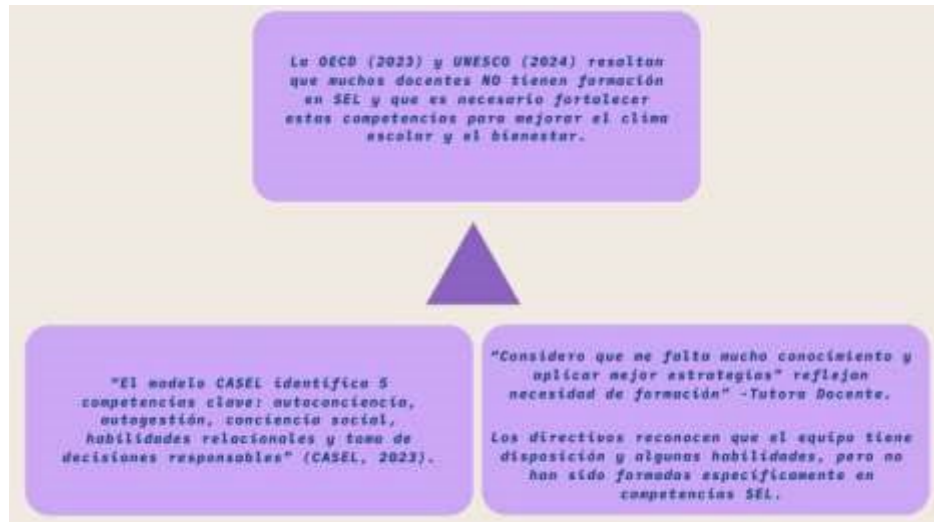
La OECD (2023) y UNESCO (2024) resaltan que muchos docentes NO tienen formación en SEL y que es necesario fortalecer estas competencias para mejorar el clima escolar y el bienestar.

"El modelo CASEL identifica 5 competencias clave: autoconciencia, autogestión, conciencia social, habilidades relacionales y toma de decisiones responsables" (CASEL, 2023).

"Considero que me falta mucho conocimiento y aplicar mejor estrategias" reflejan necesidad de formación" -Tutora Docente.

Los directivos reconocen que el equipo tiene disposición y algunas habilidades, pero no han sido formadas específicamente en competencias SEL.